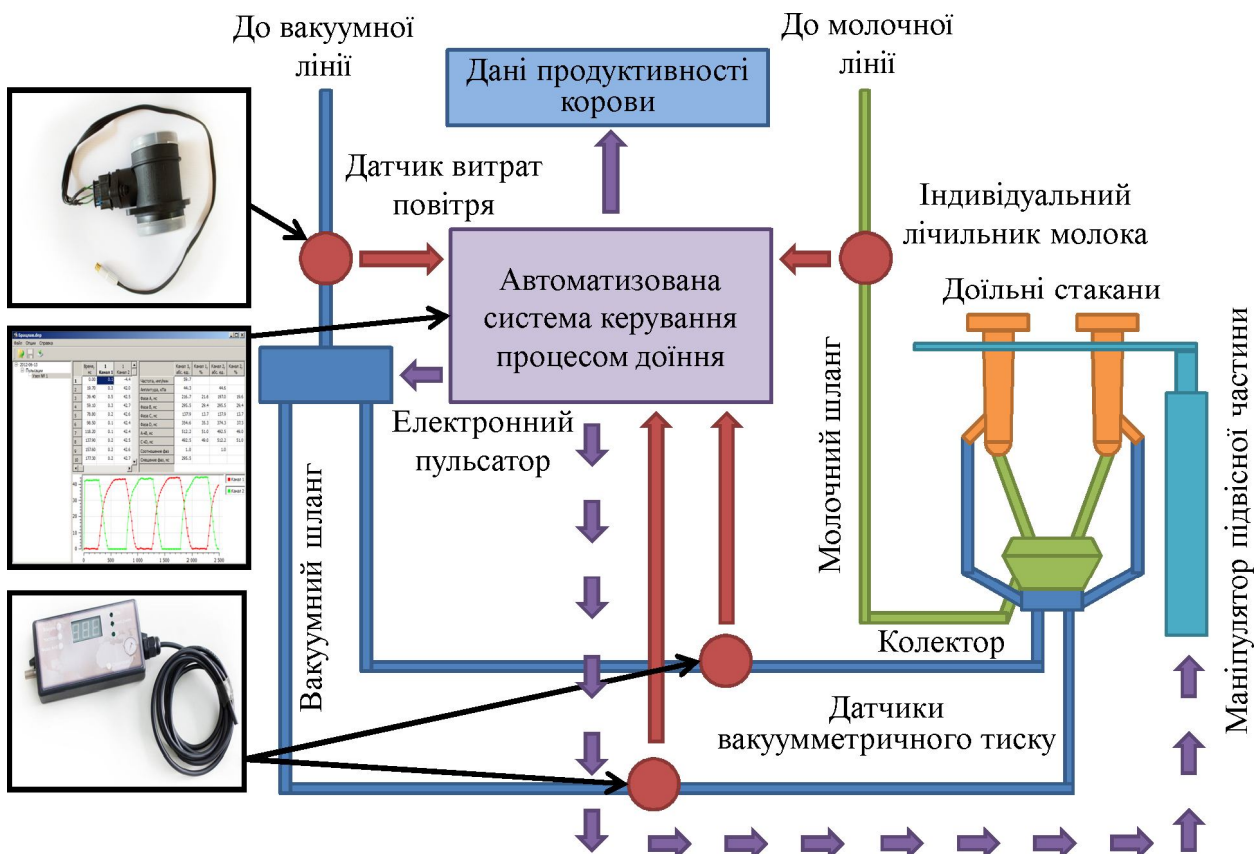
До вакуумної лінії

Дані продуктивності корови

До молочної лінії

Датчик витрат повітря

Індивідуальний лічильник молока

Автоматизована система керування процесом доїння

Доїльні стакани

Електронний пульсатор

Вакуумний шланг

Молочний шланг

Маніпулятор підвісної частини

Колектор

Датчики вакуумметричного тиску